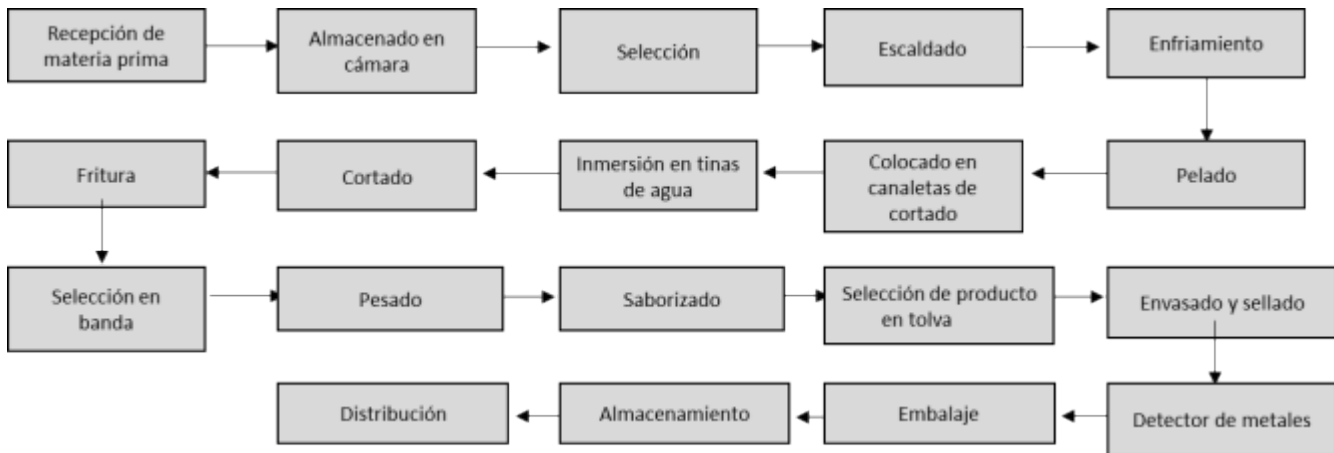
Recepción de materia prima

Almacenado en cámara

Selección

Escaldado

Enfriamiento

Pelado

Colocado en canaletas de cortado

Inmersión en tinas de agua

Cortado

Fritura

Selección en banda

Pesado

Saborizado

Selección de producto en tolva

Envasado y sellado

Detector de metales

Embalaje

Almacenamiento

Distribución